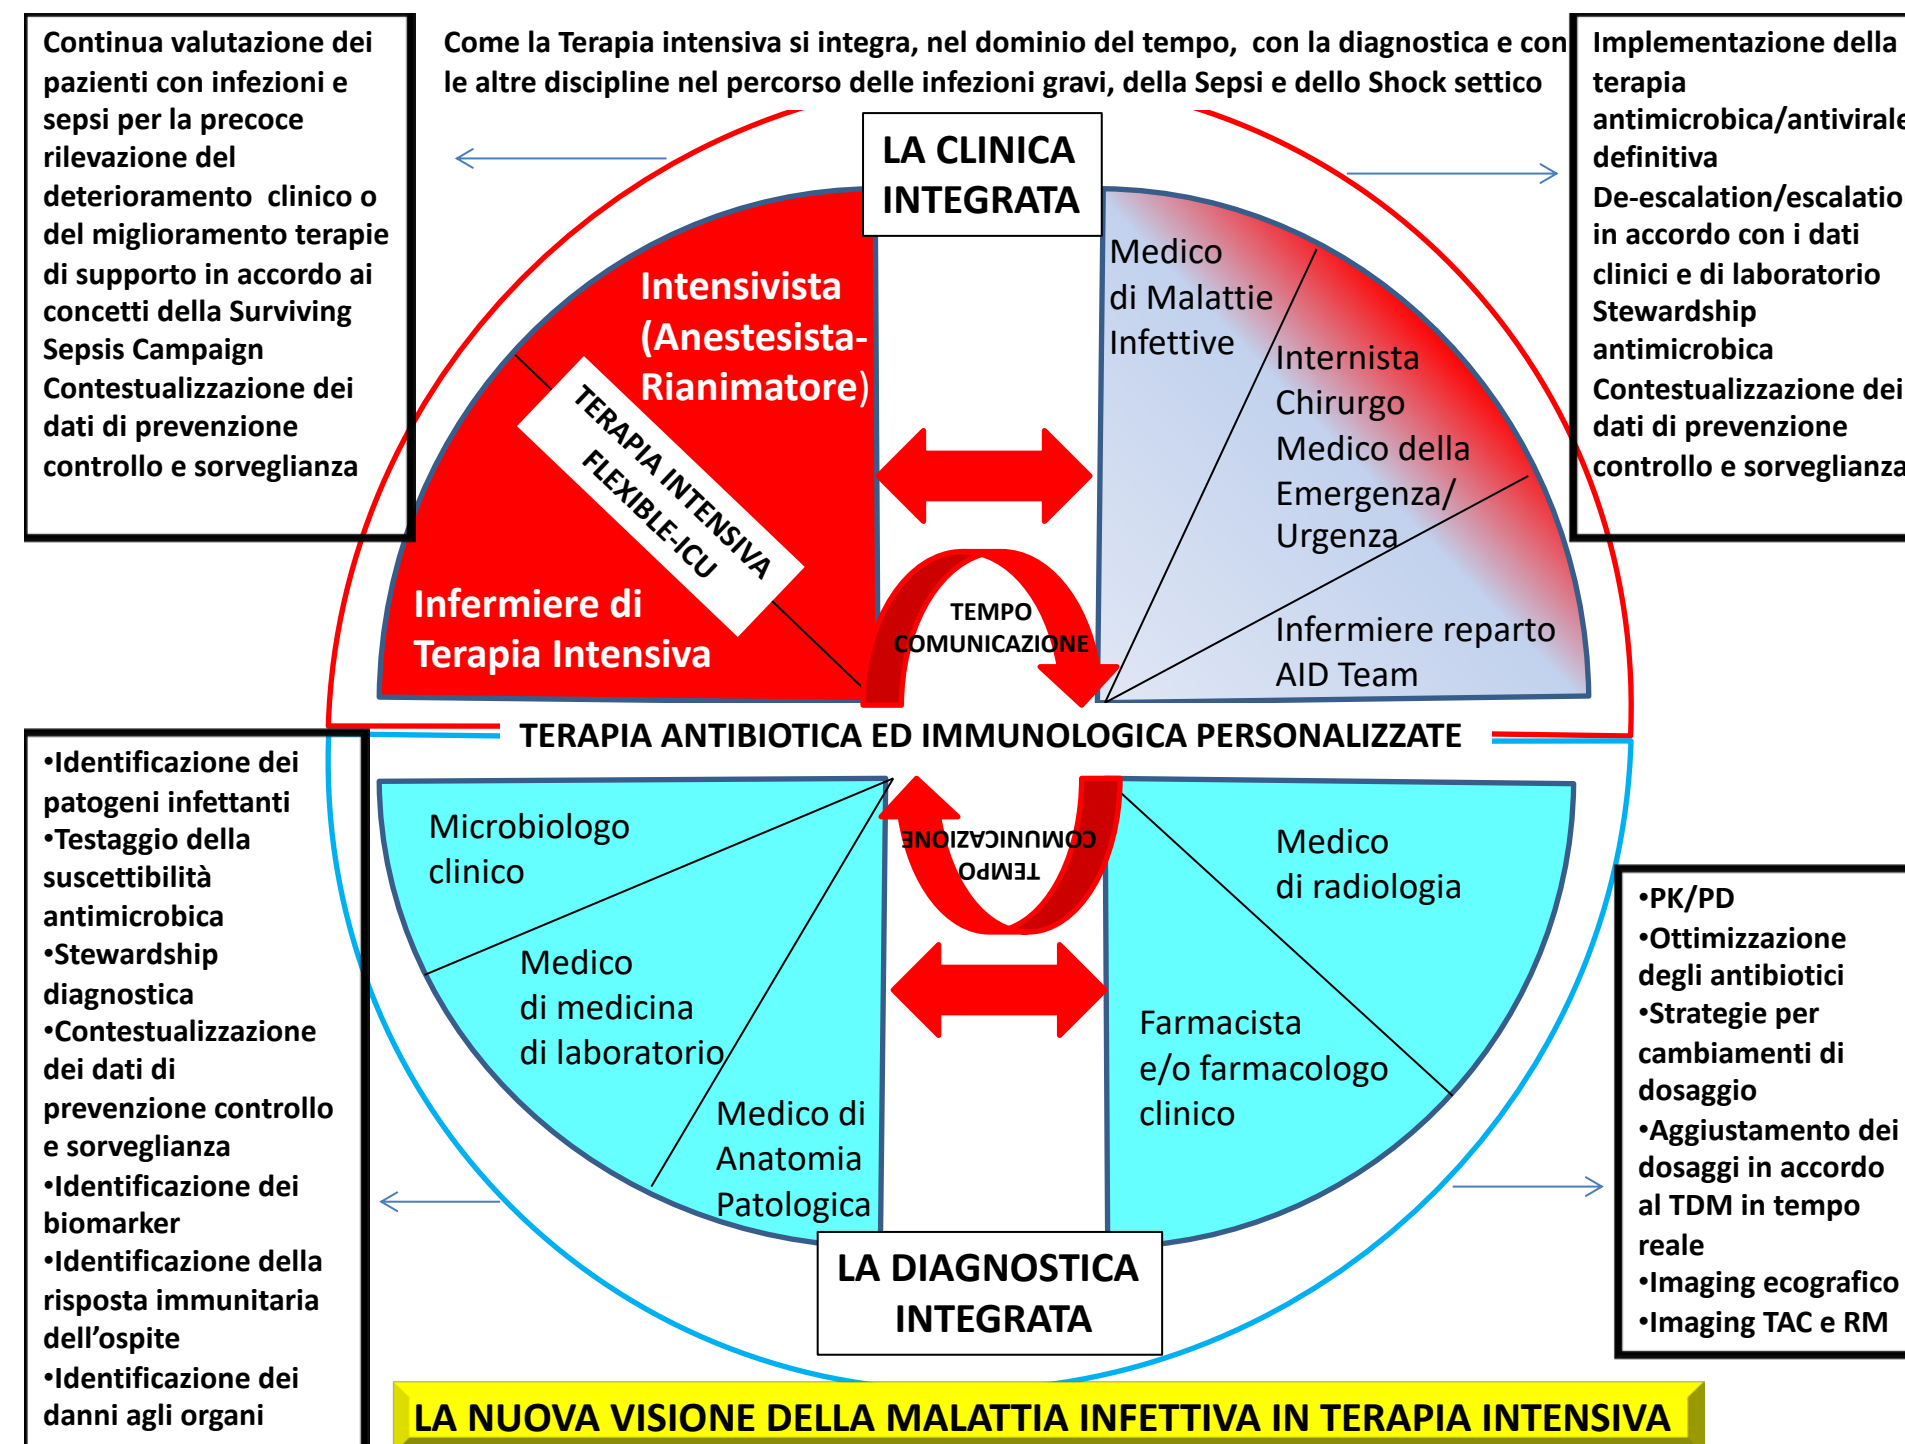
Continua valutazione dei pazienti con infezioni e sepsi per la precoce rilevazione del deterioramento clinico o del miglioramento terapie di supporto in accordo ai concetti della Surviving Sepsis Campaign Contestualizzazione dei dati di prevenzione controllo e sorveglianza

Come la Terapia intensiva si integra, nel dominio del tempo, con la diagnostica e con le altre discipline nel percorso delle infezioni gravi, della Sepsi e dello Shock settico

Implementazione della terapia antimicrobica/antivirale definitiva De-escalation/escalatio in accordo con i dati clinici e di laboratorio Stewardship antimicrobica Contestualizzazione dei dati di prevenzione controllo e sorveglianza

LA CLINICA INTEGRATA

Intensivista (Anestesista-Rianimatore)

TERAPIA INTENSIVA FLEXIBLE-ICU

Infermiere di Terapia Intensiva

Medico di Malattie Infettive

Internista Chirurgo Medico della Emergenza/ Urgenza

Infermiere reparto AID Team

TEMPO COMUNICAZIONE

TERAPIA ANTIBIOTICA ED IMMUNOLOGICA PERSONALIZZATE

COMUNICAZIONE TEMPO

•Identificazione dei patogeni infettanti •Testaggio della suscettibilità antimicrobica •Stewardship diagnostica •Contestualizzazione dei dati di prevenzione controllo e sorveglianza •Identificazione dei biomarker •Identificazione della risposta immunitaria dell'ospite •Identificazione dei danni agli organi

Microbiologo clinico

Medico di medicina di laboratorio

Medico di Anatomia Patologica

Medico di radiologia

Farmacista e/o farmacologo clinico

•PK/PD •Ottimizzazione degli antibiotici •Strategie per cambiamenti di dosaggio •Aggiustamento dei dosaggi in accordo al TDM in tempo reale •Imaging ecografico •Imaging TAC e RM

LA DIAGNOSTICA INTEGRATA

LA NUOVA VISIONE DELLA MALATTIA INFETTIVA IN TERAPIA INTENSIVA